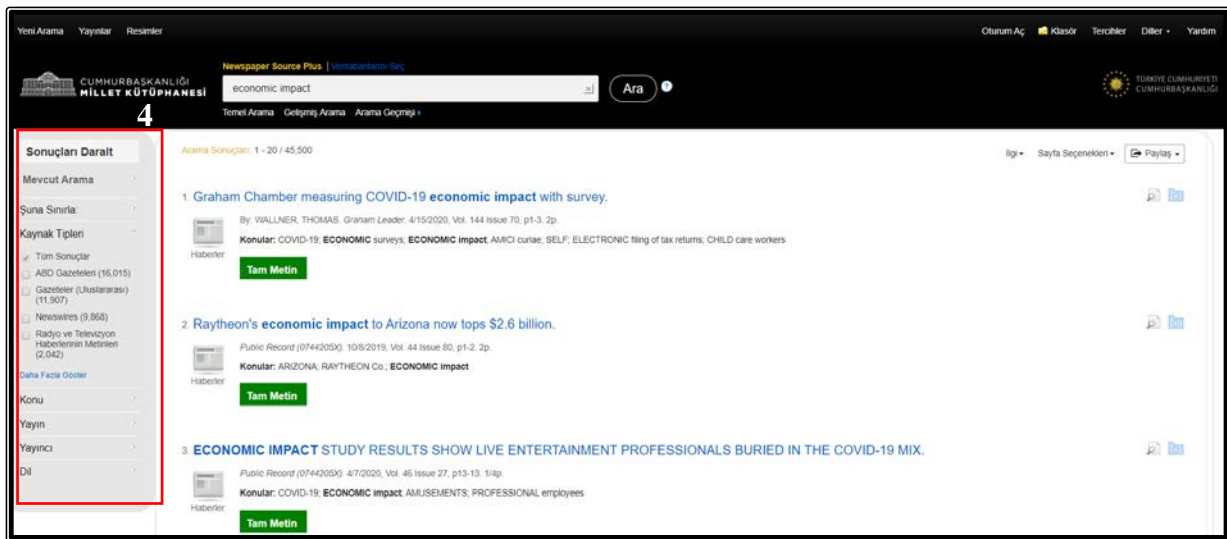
Yeni Arama Yayınlar Resimler

Oturum Aç Klasör Tercihler Diller Yardım

CUMHURBAŞKANLIĞI MİLLET KÜTÜPHANESİ

Newspaper Source Plus | Veritabanlarını Seç

economic impact

Ara

Temel Arama Gelişmiş Arama Arama Geçmişi

TÜRKİYE CUMHURİYETİ CUMHURBAŞKANLIĞI

4

Sonuçları Daralt

Mevcut Arama

Şuna Sınırla:

Kaynak Tipleri

Tüm Sonuçlar

ABD Gazeteleri (16,015)

Gazeteler (Uluslararası) (11,907)

Newswires (9,868)

Radyo ve Televizyon Haberlerinin Metinleri (2,042)

Daha Fazla Göster

Konu

Yayın

Yayıncı

Dil

Arama Sonuçları: 1 - 20 / 45,500

İlgi Sayfa Seçenekleri Paylaş

1. Graham Chamber measuring COVID-19 economic impact with survey.

By: WALLNER, THOMAS. Graham Leader. 4/15/2020, Vol. 144 Issue 70, p1-3. 2p.

Konular: COVID-19; ECONOMIC surveys; ECONOMIC impact; AMICI curiae; SELF; ELECTRONIC filing of tax returns; CHILD care workers

Haberler

Tam Metin

2. Raytheon's economic impact to Arizona now tops $2.6 billion.

Public Record (0744205X). 10/8/2019, Vol. 44 Issue 80, p1-2. 2p.

Konular: ARIZONA; RAYTHEON Co.; ECONOMIC impact

Haberler

Tam Metin

3. ECONOMIC IMPACT STUDY RESULTS SHOW LIVE ENTERTAINMENT PROFESSIONALS BURIED IN THE COVID-19 MIX.

Public Record (0744205X). 4/7/2020, Vol. 46 Issue 27, p13-13. 1/4p.

Konular: COVID-19; ECONOMIC impact; AMUSEMENTS; PROFESSIONAL employees

Haberler

Tam Metin